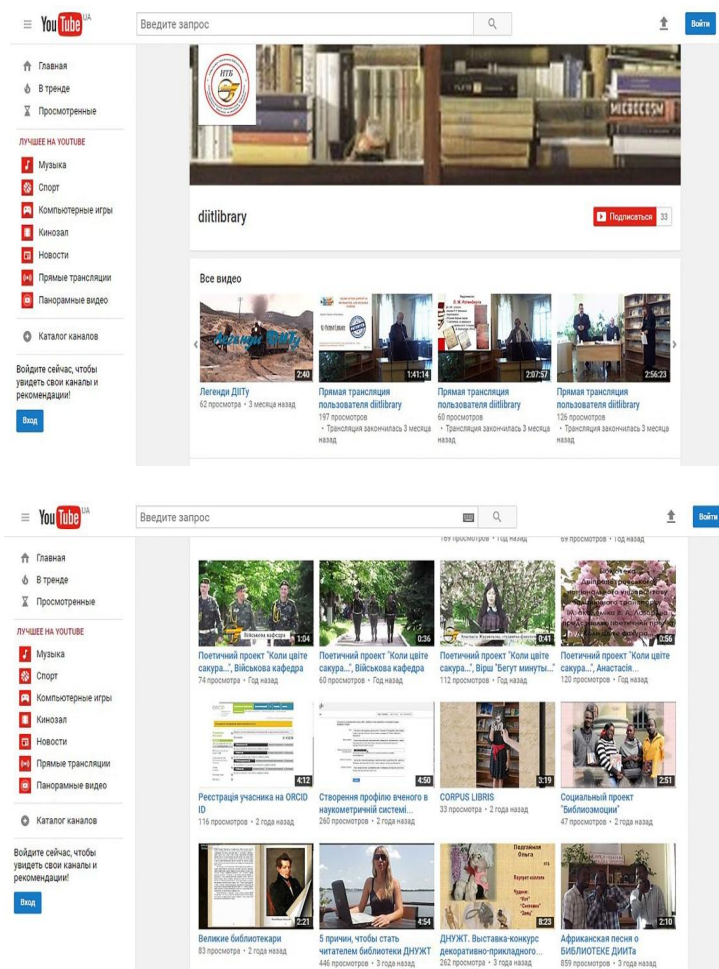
YouTube UA

Введите запрос

Войти

Главная
В тренде
Просмотренные

ЛУЧШЕЕ НА YOUTUBE
Музыка
Спорт
Компьютерные игры
Кинозал
Новости
Прямые трансляции
Панорамные видео

Каталог каналов

Войдите сейчас, чтобы увидеть свои каналы и рекомендации!

Вход

НТБ

diitlibrary

Подписаться 33

Все видео

2:40
Легенди ДІІТу
62 просмотра • 3 месяца назад

1:41:14
Прямая трансляция пользователя diitlibrary
197 просмотров
• Трансляция закончилась 3 месяца назад

2:07:57
Прямая трансляция пользователя diitlibrary
60 просмотров
• Трансляция закончилась 3 месяца назад

2:56:23
Прямая трансляция пользователя diitlibrary
126 просмотров
• Трансляция закончилась 3 месяца назад

YouTube UA

Введите запрос

Войти

Главная
В тренде
Просмотренные

ЛУЧШЕЕ НА YOUTUBE
Музыка
Спорт
Компьютерные игры
Кинозал
Новости
Прямые трансляции
Панорамные видео

Каталог каналов

Войдите сейчас, чтобы увидеть свои каналы и рекомендации!

Вход

169 просмотров • Год назад
69 просмотров • Год назад

Військова кафедра 1:04
Поетичний проект "Коли цвіте сакура...", Військова кафедра
74 просмотра • Год назад

0:36
Поетичний проект "Коли цвіте сакура...", Військова кафедра
60 просмотров • Год назад

0:41
Поетичний проект "Коли цвіте сакура...", Вірш "Бегут минуты..."
112 просмотров • Год назад

0:56
Поетичний проект "Коли цвіте сакура...", Анастасія...
120 просмотров • Год назад

4:12
Реєстрація учасника на ORCID ID
116 просмотров • 2 года назад

4:50
Створення профілю вченого в наукометричній системі...
260 просмотров • 2 года назад

3:19
CORPUS LIBRIS
33 просмотра • 2 года назад

2:51
Социальный проект "Библиоэмоции"
47 просмотров • 2 года назад

2:21
Великие библиотекари
83 просмотра • 2 года назад

4:54
5 причин, чтобы стать читателем библиотеки ДНУЖТ
446 просмотров • 3 года назад

8:23
ДНУЖТ. Выставка-конкурс декоративно-прикладного...
262 просмотра • 3 года назад

2:10
Африканская песня о БИБЛИОТЕКЕ ДИИТа
859 просмотров • 3 года назад